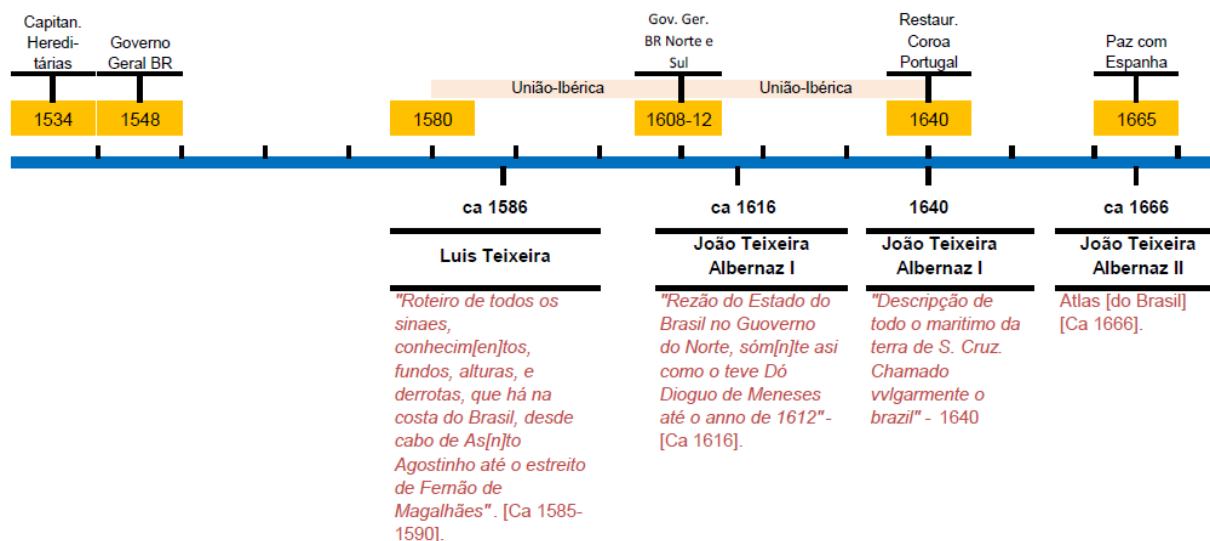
Capitan. Heredi-tárias

Governo Geral BR

1534

1548

União-Ibérica

1580

Gov. Ger. BR Norte e Sul

1608-12

União-Ibérica

Restaur. Coroa Portugal

1640

Paz com Espanha

1665

ca 1586

Luis Teixeira

"Roteiro de todos os sinaes, conhecim[en]tos, fundos, alturas, e derrotas, que há na costa do Brasil, desde cabo de As[n]to Agostinho até o estreito de Fernão de Magalhães". [Ca 1585-1590].

ca 1616

João Teixeira Albernaz I

"Rezão do Estado do Brasil no Guoverno do Norte, sóm[n]te asi como o teve Dõ Dioguo de Meneses até o anno de 1612" - [Ca 1616].

1640

João Teixeira Albernaz I

"Descripção de todo o maritimo da terra de S. Cruz. Chamado vvlgarmente o brazil" - 1640

ca 1666

João Teixeira Albernaz II

Atlas [do Brasil] [Ca 1666].